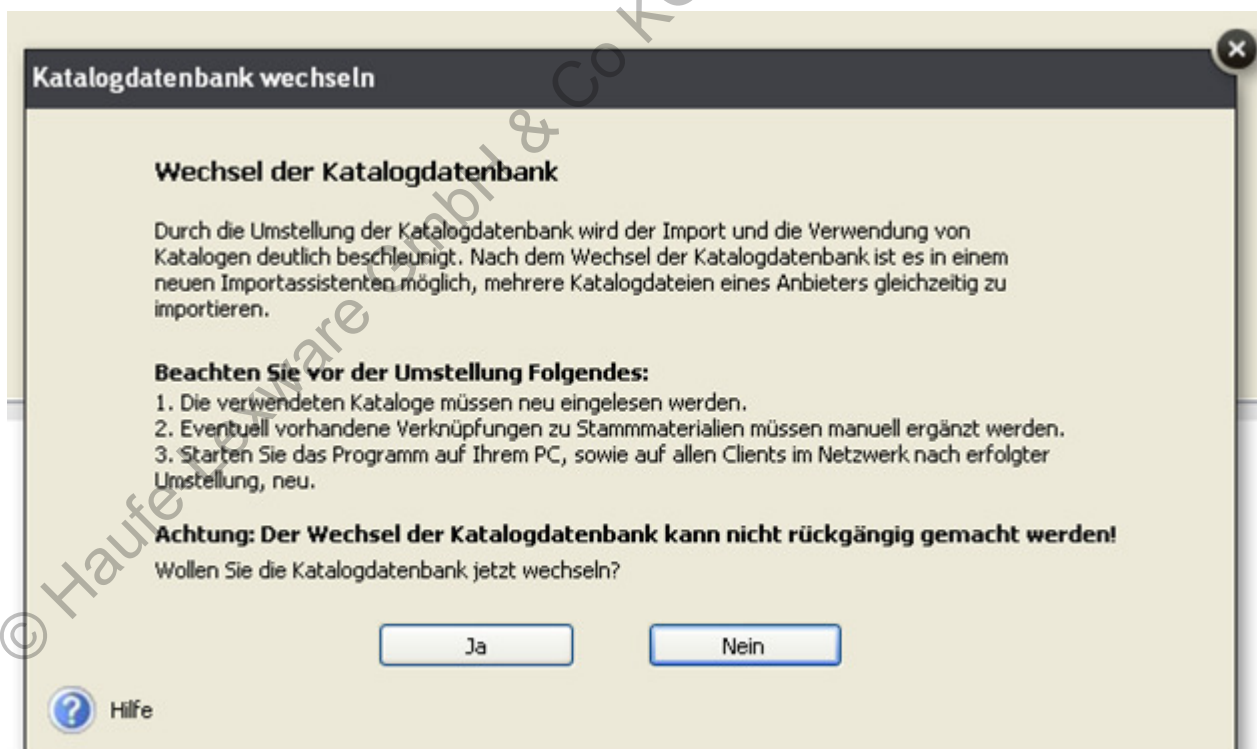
Katalogdatenbank wechseln

Wechsel der Katalogdatenbank

Durch die Umstellung der Katalogdatenbank wird der Import und die Verwendung von Katalogen deutlich beschleunigt. Nach dem Wechsel der Katalogdatenbank ist es in einem neuen Importassistenten möglich, mehrere Katalogdateien eines Anbieters gleichzeitig zu importieren.

Beachten Sie vor der Umstellung Folgendes:
1. Die verwendeten Kataloge müssen neu eingelesen werden.
2. Eventuell vorhandene Verknüpfungen zu Stammmaterialien müssen manuell ergänzt werden.
3. Starten Sie das Programm auf Ihrem PC, sowie auf allen Clients im Netzwerk nach erfolgter Umstellung, neu.

Achtung: Der Wechsel der Katalogdatenbank kann nicht rückgängig gemacht werden!
Wollen Sie die Katalogdatenbank jetzt wechseln?

Ja
Nein

Hilfe

© Haufe-Lexware GmbH & Co KG